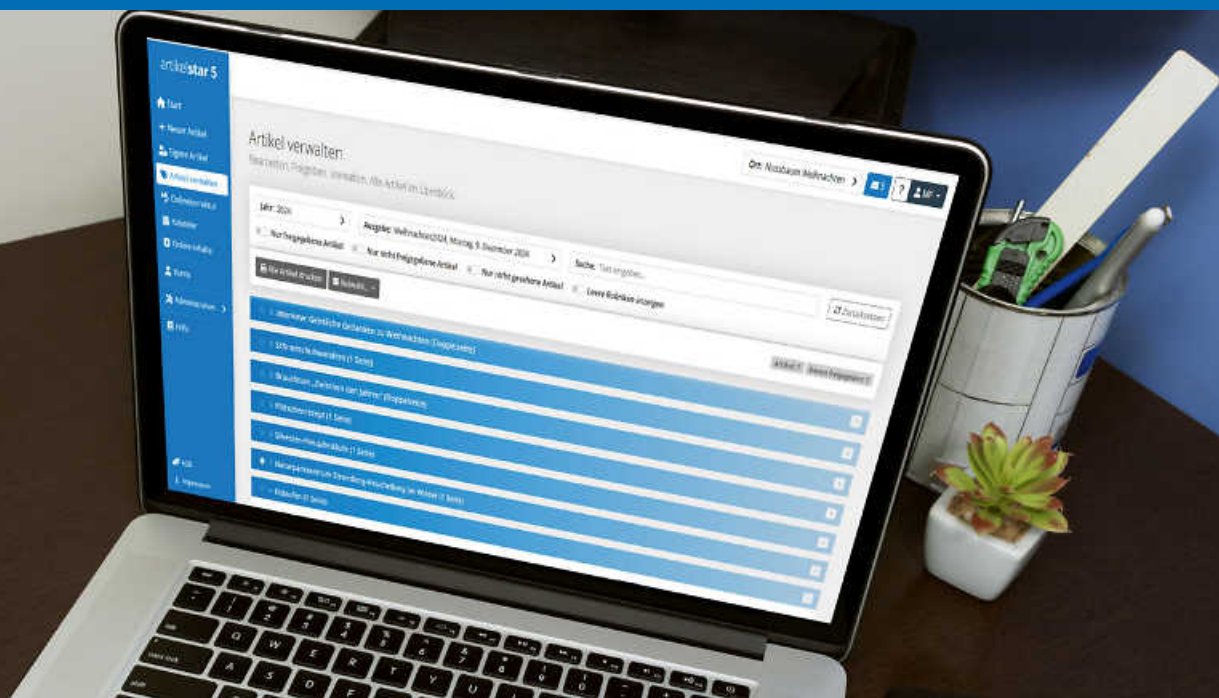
artikelstar 5

Start
Neuer Artikel
Eigene Artikel
Artikel verwalten
Onlineverwaltung
Kalender
Online-Inhalte
Konto
Administration
Info

Artikel verwalten
Bearbeiten, Freigeben, Verwalten. Alle Artikel im Überblick.

Ort: Nussbaum Weihnachten

Jahr: 2024
Ausgabe: Weihnachten2024, Montag, 9. Dezember 2024
Suche: Text eingeben...
Nur freigegebene Artikel
Nur nicht freigegebene Artikel
Nur nicht gesehene Artikel
Leere Rubriken anzeigen
Alle Artikel drucken
Zurücksetzen

Interview: Geistliche Gedanken zu Weihnachten (Doppelseite)
Erfreuliche Neuwahlen (1 Seite)
Brauchtum „Zwischen den Jahren" (Doppelseite)
Plätzchenrezept (1 Seite)
Silvesterfeier Jahrsbälle (1 Seite)
Naturparkverein Steinberg-Neuenbürg im Winter (1 Seite)
Rubriken (1 Seite)

Artikel
Keine Freigaben

Hilfe
Impressum